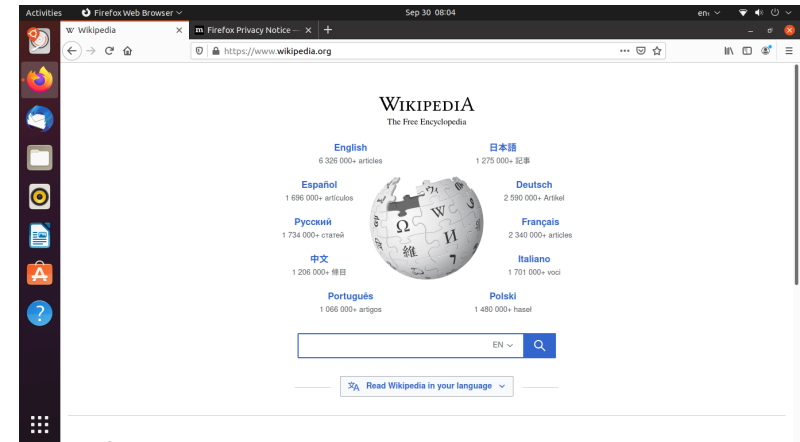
Activities Firefox Web Browser Sep 30 08:04 en

Wikipedia × Firefox Privacy Notice — × +

https://www.wikipedia.org

WIKIPEDIA
The Free Encyclopedia

English
6 326 000+ articles

日本語
1 275 000+ 記事

Español
1 696 000+ artículos

Deutsch
2 590 000+ Artikel

Русский
1 734 000+ статей

Français
2 340 000+ articles

中文
1 206 000+ 條目

Italiano
1 701 000+ voci

Português
1 066 000+ artigos

Polski
1 480 000+ haseł

EN

Read Wikipedia in your language